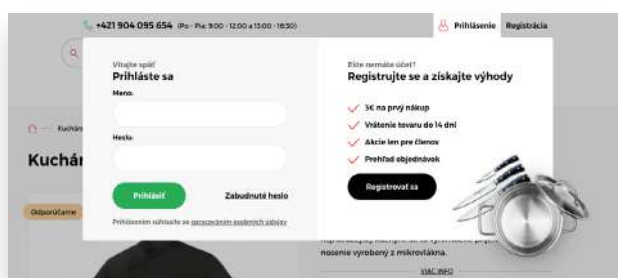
+421 904 095 654 (Po - Pia: 9:00 - 12:00 a 13:00 - 18:30)

Prihlásenie Registrácia

Vitajte späť
Prihláste sa

Meno:

Heslo:

Prihlásiť

Zabudnuté heslo

Prihlásením súhlasíte so spracovaním osobných údajov

Ešte nemáte účet?
Registrujte sa a získajte výhody

5€ na prvý nákup
Vrátenie tovaru do 14 dní
Akcie len pre členov
Prehľad objednávok

Registrovať sa

Kuchár

Kuchár

Odporúčame

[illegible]
nosenie vyrobený z mikrovlákna.

VIAC INFO